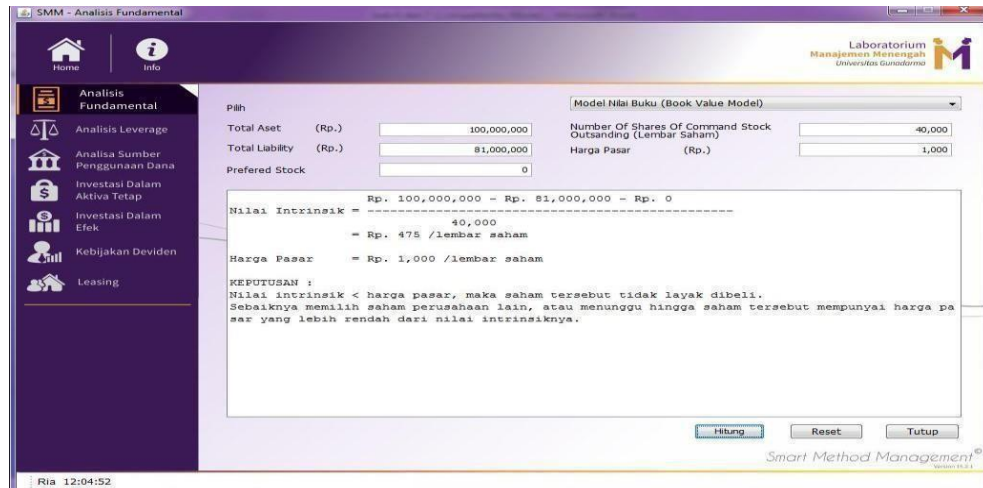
SMM - Analisis Fundamental

Home

Info

Laboratorium
Manajemen Menengah
Universitas Gunadarma

Analisis Fundamental

Analisis Leverage

Analisa Sumber Penggunaan Dana

Investasi Dalam Aktiva Tetap

Investasi Dalam Efek

Kebijakan Deviden

Leasing

Pilih

Model Nilai Buku (Book Value Model)

Total Aset (Rp.) 100,000,000

Number Of Shares Of Command Stock Outsanding (Lembar Saham) 40,000

Total Liability (Rp.) 81,000,000

Harga Pasar (Rp.) 1,000

Prefered Stock 0

Rp. 100,000,000 - Rp. 81,000,000 - Rp. 0
Nilai Intrinsik = ------------------------------------------------
40,000
= Rp. 475 /lembar saham

Harga Pasar = Rp. 1,000 /lembar saham

KEPUTUSAN :
Nilai intrinsik < harga pasar, maka saham tersebut tidak layak dibeli.
Sebaiknya memilih saham perusahaan lain, atau menunggu hingga saham tersebut mempunyai harga pasar yang lebih rendah dari nilai intrinsiknya.

Hitung

Reset

Tutup

Smart Method Management©

Ria 12:04:52